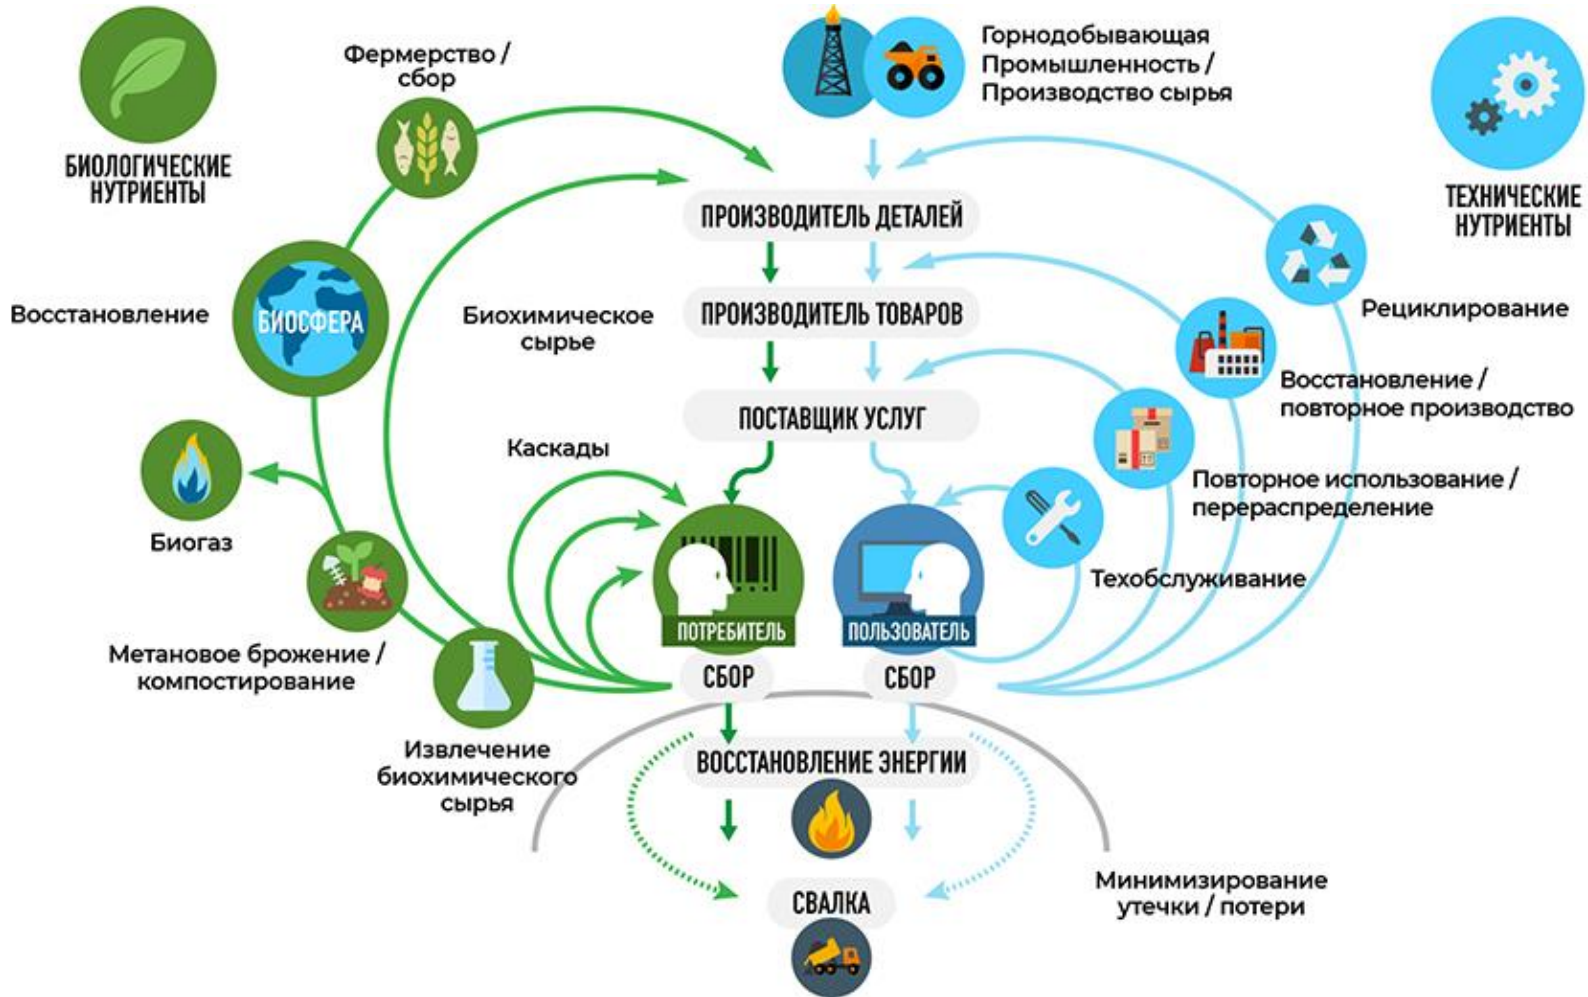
БИОЛОГИЧЕСКИЕ НУТРИЕНТЫ

Фермерство / сбор

Горнодобывающая Промышленность / Производство сырья

ТЕХНИЧЕСКИЕ НУТРИЕНТЫ

ПРОИЗВОДИТЕЛЬ ДЕТАЛЕЙ

Восстановление

БИОСФЕРА

Биохимическое сырье

ПРОИЗВОДИТЕЛЬ ТОВАРОВ

Рециклирование

Восстановление / повторное производство

ПОСТАВЩИК УСЛУГ

Каскады

Повторное использование / перераспределение

Биогаз

Техобслуживание

ПОТРЕБИТЕЛЬ

ПОЛЬЗОВАТЕЛЬ

Метановое брожение / компостирование

СБОР

СБОР

Извлечение биохимического сырья

ВОССТАНОВЛЕНИЕ ЭНЕРГИИ

Минимизирование утечки / потери

СВАЛКА